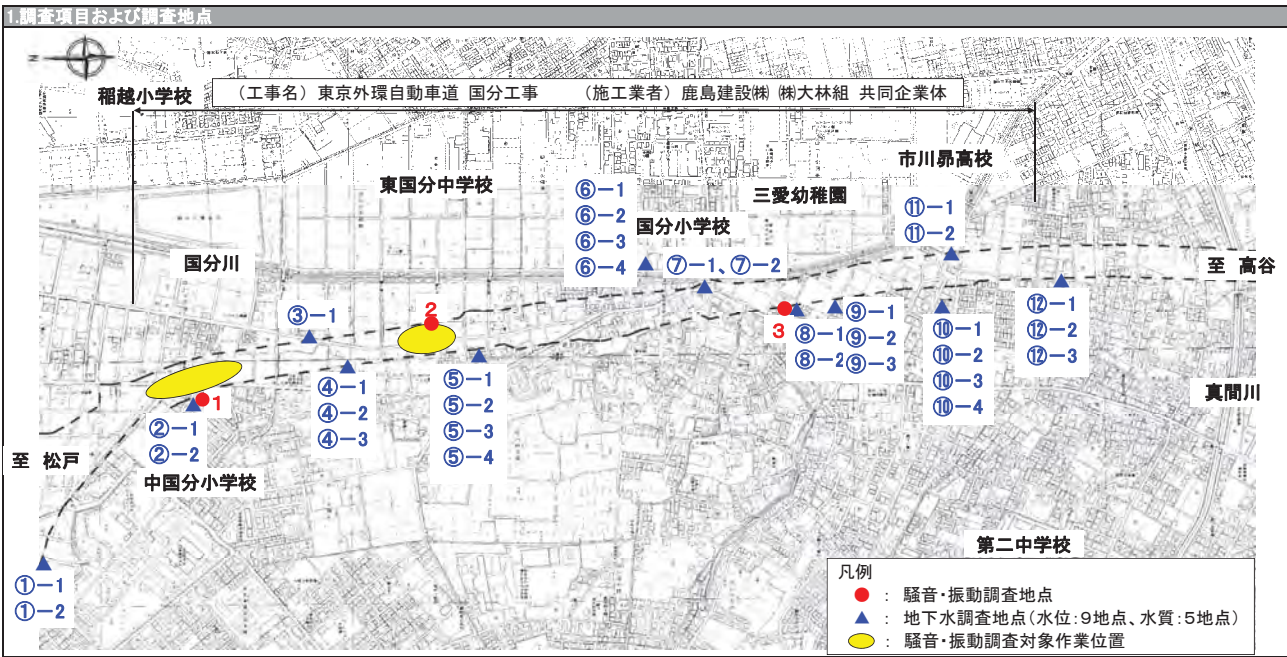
1.調査項目および調査地点

N

（工事名）東京外環自動車道 国分工事　　（施工業者）鹿島建設㈱ ㈱大林組 共同企業体

稲越小学校

東国分中学校

市川昴高校

三愛幼稚園

国分小学校

⑥−1
⑥−2
⑥−3
⑥−4

⑦−1、⑦−2

⑪−1
⑪−2

国分川

至 高谷

③−1

2

3

⑧−1
⑧−2

⑨−1
⑨−2
⑨−3

⑩−1
⑩−2
⑩−3
⑩−4

⑫−1
⑫−2
⑫−3

真間川

1

②−1
②−2

④−1
④−2
④−3

⑤−1
⑤−2
⑤−3
⑤−4

至 松戸

中国分小学校

第二中学校

①−1
①−2

凡例
：騒音・振動調査地点
：地下水調査地点（水位：9地点、水質：5地点）
：騒音・振動調査対象作業位置